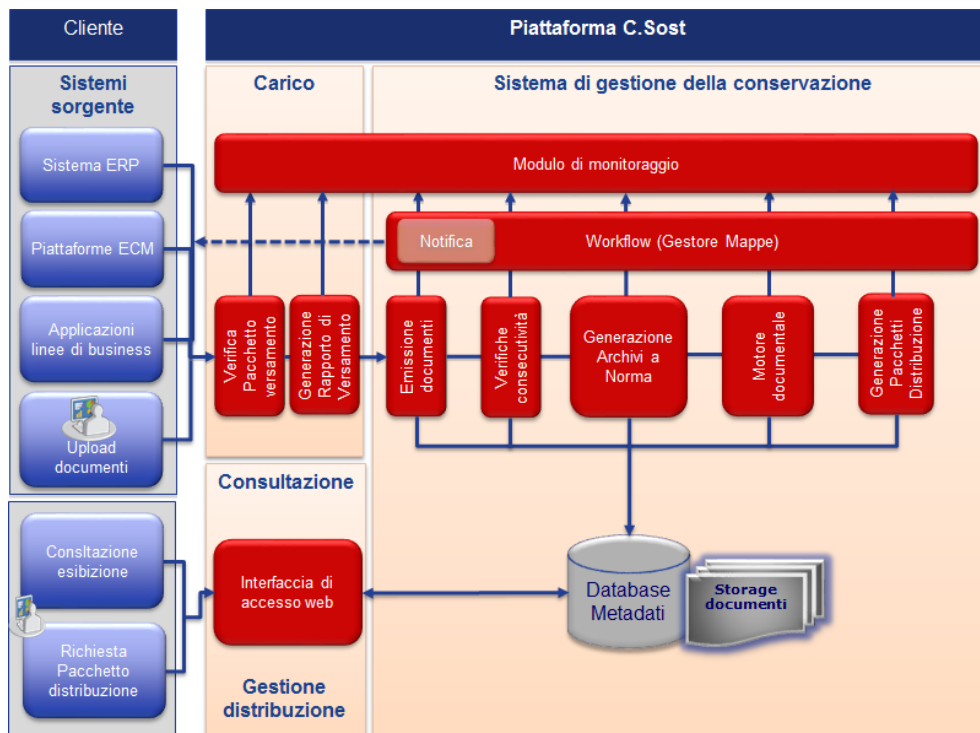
Cliente

Piattaforma C.Sost

Sistemi sorgente

Sistema ERP

Piattaforme ECM

Applicazioni linee di business

Upload documenti

Carico

Sistema di gestione della conservazione

Modulo di monitoraggio

Notifica

Workflow (Gestore Mappe)

Verifica Pacchetto versamento

Generazione Rapporto di Versamento

Emissione documenti

Verifiche consecutività

Generazione Archivi a Norma

Motore documentale

Generazione Pacchetti Distribuzione

Consultazione

Consltazione esibizione

Richiesta Pacchetto distribuzione

Interfaccia di accesso web

Database Metadati

Storage documenti

Gestione distribuzione